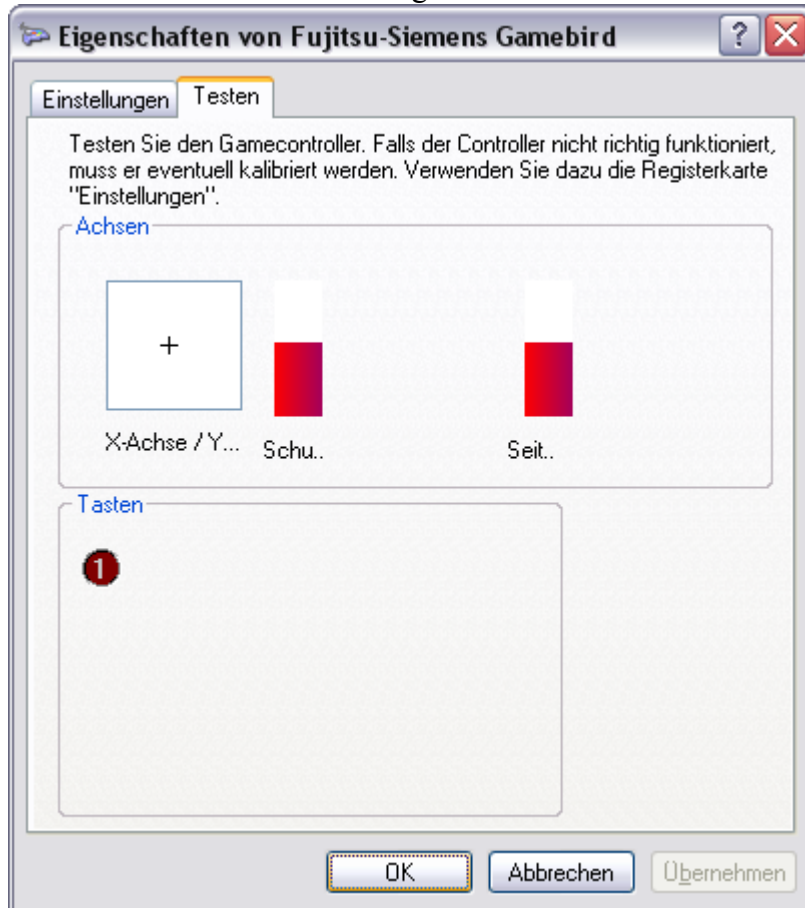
Eigenschaften von Fujitsu-Siemens Gamebird

Einstellungen | Testen

Testen Sie den Gamecontroller. Falls der Controller nicht richtig funktioniert, muss er eventuell kalibriert werden. Verwenden Sie dazu die Registerkarte "Einstellungen".

Achsen

+

X-Achse / Y...

Schu..

Seit..

Tasten

1

OK

Abbrechen

Übernehmen